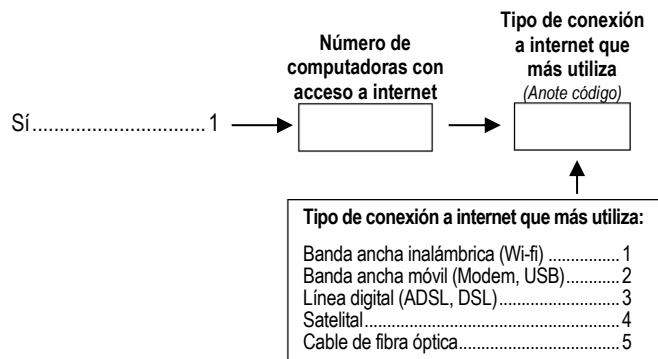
Número de computadoras con acceso a internet

Tipo de conexión a internet que más utiliza
(Anote código)

Sí.................................1

Tipo de conexión a internet que más utiliza:

Banda ancha inalámbrica (Wi-fi) .................1
Banda ancha móvil (Modem, USB)............2
Línea digital (ADSL, DSL)...........................3
Satelital........................................................4
Cable de fibra óptica....................................5